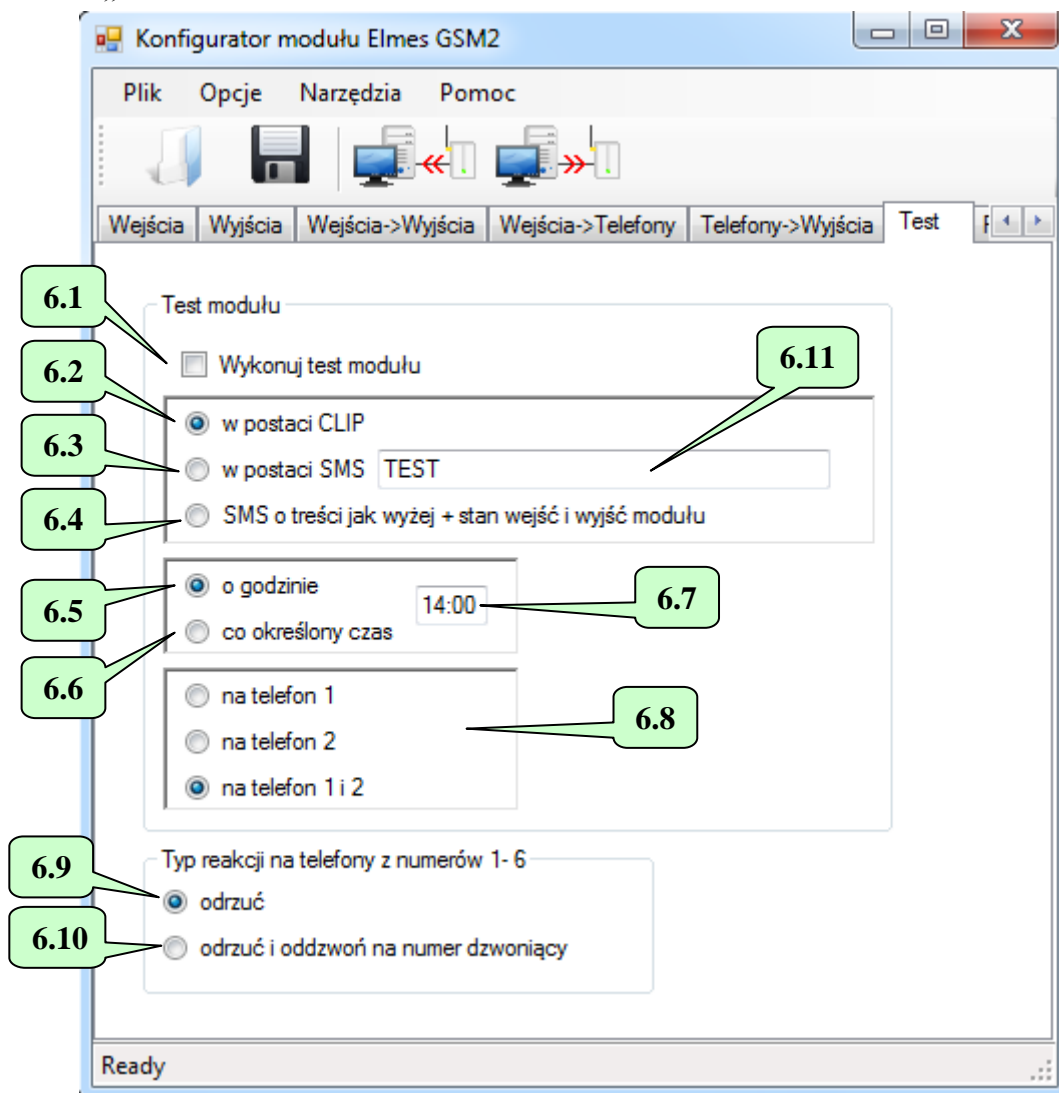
Konfigurator modułu Elmes GSM2

Plik Opcje Narzędzia Pomoc

Wejścia | Wyjścia | Wejścia->Wyjścia | Wejścia->Telefony | Telefony->Wyjścia | Test | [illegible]

Test modułu

6.1

Wykonuj test modułu

6.2

w postaci CLIP

6.3

w postaci SMS TEST

6.11

6.4

SMS o treści jak wyżej + stan wejść i wyjść modułu

6.5

o godzinie 14:00

6.7

6.6

co określony czas

na telefon 1

na telefon 2

na telefon 1 i 2

6.8

Typ reakcji na telefony z numerów 1- 6

6.9

odrzuć

6.10

odrzuć i oddzwoń na numer dzwoniący

Ready